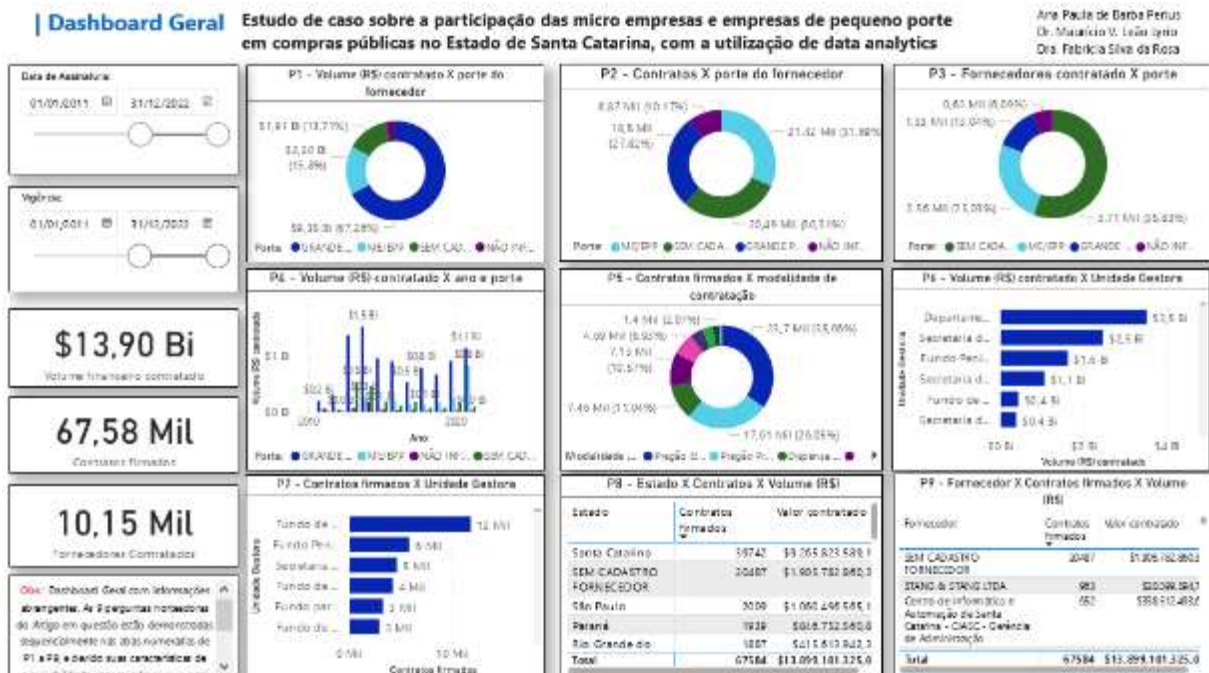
| Dashboard Geral

Estudo de caso sobre a participação das micro empresas e empresas de pequeno porte em compras públicas no Estado de Santa Catarina, com a utilização de data analytics

Ana Paula de Barba Penus
Dr. Maurício V. Leão Iyrio
Dra. Fabrícia Silva da Rosa

Data de Assinatura
01/01/2011
31/12/2022

Vigência
01/01/2011
31/12/2022

$13,90 Bi
Volume financeiro contratado

67,58 Mil
Contratos firmados

10,15 Mil
Fornecedores Contratados

Obs: Dashboard Geral com informações abrangentes. As 9 perguntas norteadoras do Artigo em questão estão demonstradas sequencialmente nas abas nomeadas de P1 a P9, e dando suas características de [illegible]

P1 - Volume (R$) contratado X porte do fornecedor
$1,91 Bi (13,71%)
$2,20 Bi (15,8%)
$9,35 Bi (67,28%)
Porte ● GRANDE ... ● ME/EPP ● SEM CAD... ● NÃO INF...

P2 - Contratos X porte do fornecedor
6,87 Mil (10,17%)
18,6 Mil (27,62%)
21,42 Mil (31,69%)
20,49 Mil (30,31%)
Porte ● ME/EPP ● SEM CADA... ● GRANDE P... ● NÃO INF...

P3 - Fornecedores contratado X porte
0,63 Mil (6,09%)
1,33 Mil (13,04%)
2,56 Mil (25,05%)
5,71 Mil (55,83%)
Porte ● SEM CADA... ● ME/EPP ● GRANDE ... ● NÃO INF...

P4 - Volume (R$) contratado X ano e porte
Volume (R$) contratado
$1,5 Bi
$1 Bi
$0 Bi
2010
2020
Ano
Porte ● GRANDE ... ● ME/EPP ● NÃO INF... ● SEM CAD...

P5 - Contratos firmados X modalidade de contratação
1,4 Mil (2,07%)
4,09 Mil (6,05%)
7,15 Mil (10,57%)
7,46 Mil (11,04%)
23,7 Mil (35,06%)
17,61 Mil (26,05%)
Modalidade ... ● Pregão El... ● Pregão Pr... ● Dispensa ... ●

P6 - Volume (R$) contratado X Unidade Gestora
Unidade Gestora
Departame... $2,5 Bi
Secretaria d... $2,5 Bi
Fundo Peni... $1,6 Bi
Secretaria d... $1,1 Bi
Fundo de ... $0,4 Bi
Secretaria d... $0,4 Bi
$0 Bi
$2 Bi
$4 Bi
Volume (R$) contratado

P7 - Contratos firmados X Unidade Gestora
Unidade Gestora
Fundo de ... 12 Mil
Fundo Peni... 6 Mil
Secretaria ... 5 Mil
Fundo de ... 4 Mil
Fundo par... 3 Mil
Fundo de ... 3 Mil
0 Mil
10 Mil
Contratos firmados

P8 - Estado X Contratos X Volume (R$)

| Estado | Contratos firmados | Valor contratado |
|---|---|---|
| Santa Catarina | 39742 | $9.265.823.538,1 |
| SEM CADASTRO FORNECEDOR | 20487 | $1.905.782.850,3 |
| São Paulo | 3030 | $1.060.496.565,1 |
| Paraná | 1939 | $616.752.560,8 |
| Rio Grande do | 1087 | $415.813.843,3 |
| Total | 67584 | $13.899.101.325,0 |

P9 - Fornecedor X Contratos firmados X Volume (R$)

| Fornecedor | Contratos firmados | Valor contratado |
|---|---|---|
| SEM CADASTRO FORNECEDOR | 20487 | $1.905.782.850,3 |
| STANG & STANG LTDA | 983 | $20.099.584,7 |
| Centro de Informática e Automação de Santa Catarina - CIASC - Gerência de Administração | 652 | $358.512.483,6 |
| Total | 67584 | $13.899.101.325,0 |